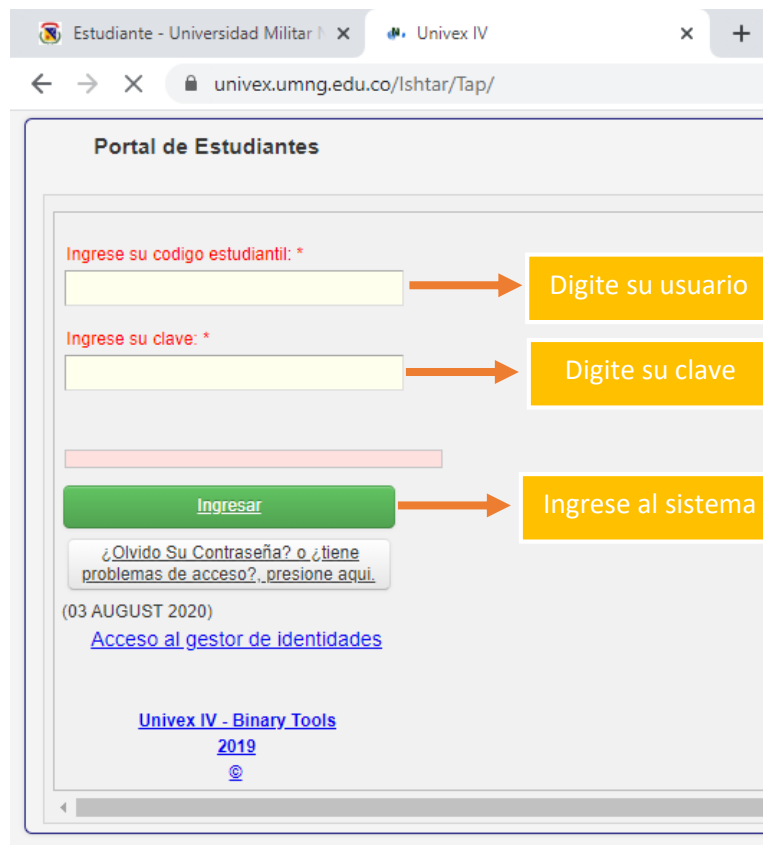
Estudiante - Universidad Militar N ×
Univex IV ×
+

univex.umng.edu.co/Ishtar/Tap/

Portal de Estudiantes

Ingrese su codigo estudiantil: *

Digite su usuario

Ingrese su clave: *

Digite su clave

Ingresar

Ingrese al sistema

¿Olvido Su Contraseña? o ¿tiene problemas de acceso?, presione aqui.

(03 AUGUST 2020)

Acceso al gestor de identidades

Univex IV - Binary Tools
2019
©